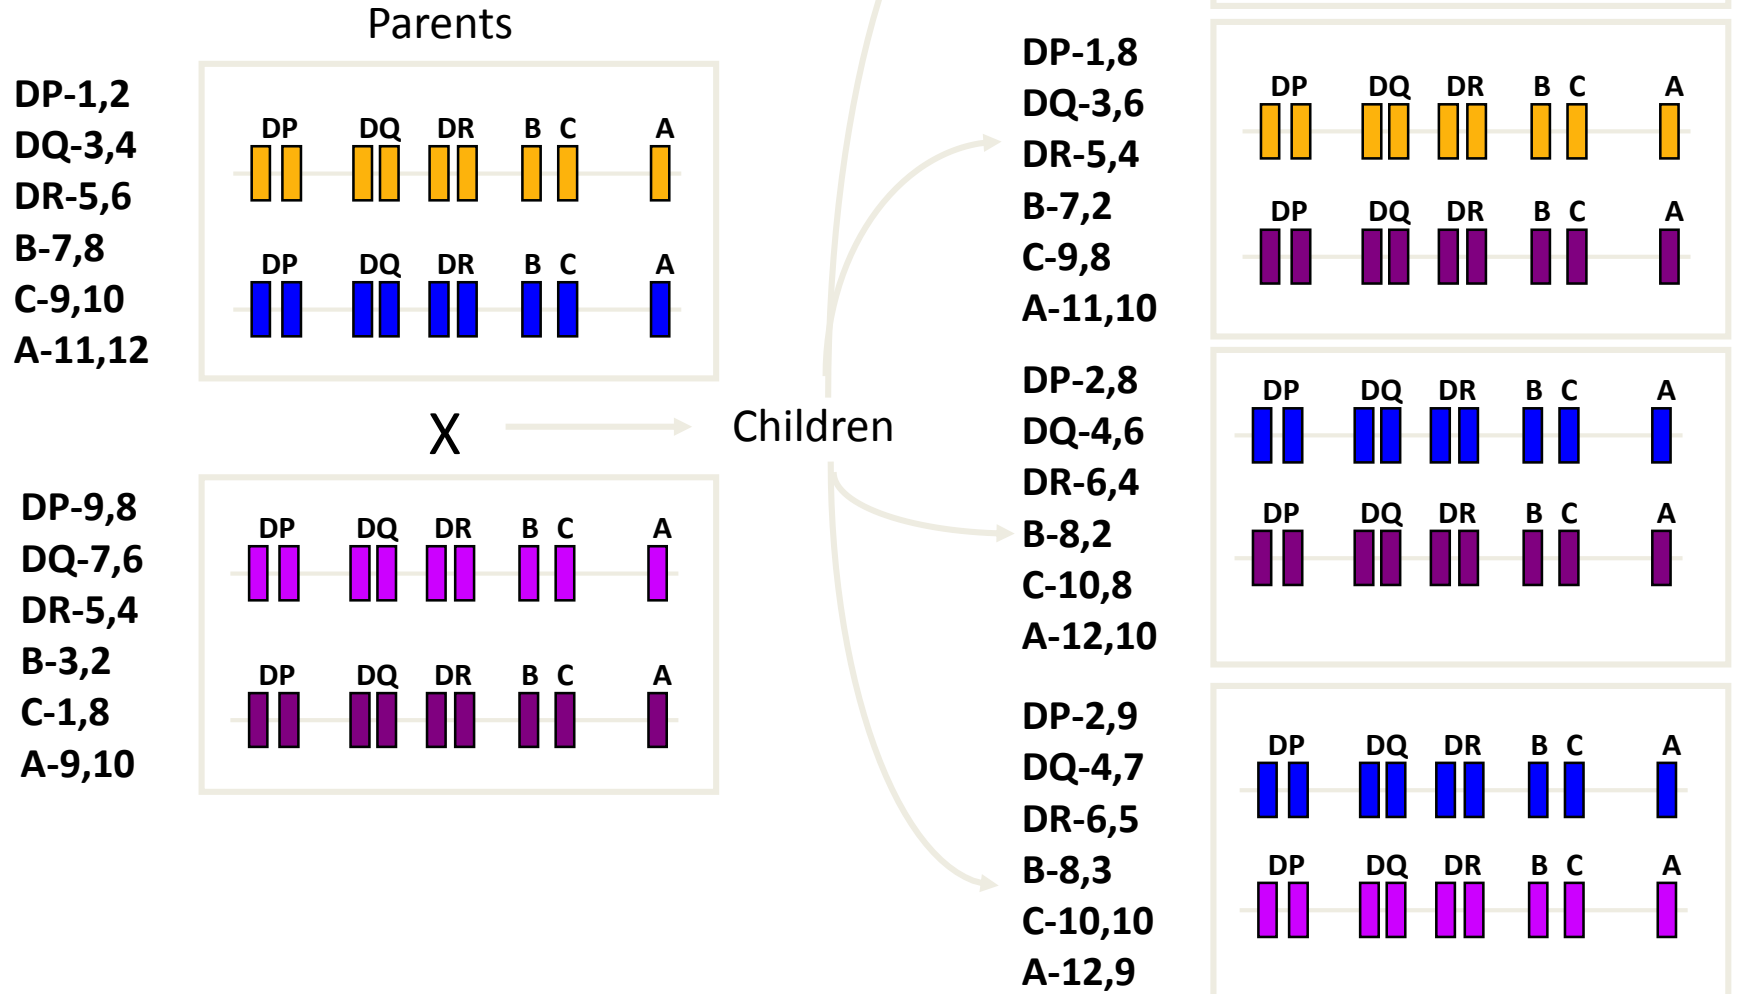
Parents

DP-1,2
DQ-3,4
DR-5,6
B-7,8
C-9,10
A-11,12

DP DQ DR B C A
DP DQ DR B C A

X

Children

DP-9,8
DQ-7,6
DR-5,4
B-3,2
C-1,8
A-9,10

DP DQ DR B C A
DP DQ DR B C A

DP-1,8
DQ-3,6
DR-5,4
B-7,2
C-9,8
A-11,10

DP DQ DR B C A
DP DQ DR B C A

DP-2,8
DQ-4,6
DR-6,4
B-8,2
C-10,8
A-12,10

DP DQ DR B C A
DP DQ DR B C A

DP-2,9
DQ-4,7
DR-6,5
B-8,3
C-10,10
A-12,9

DP DQ DR B C A
DP DQ DR B C A